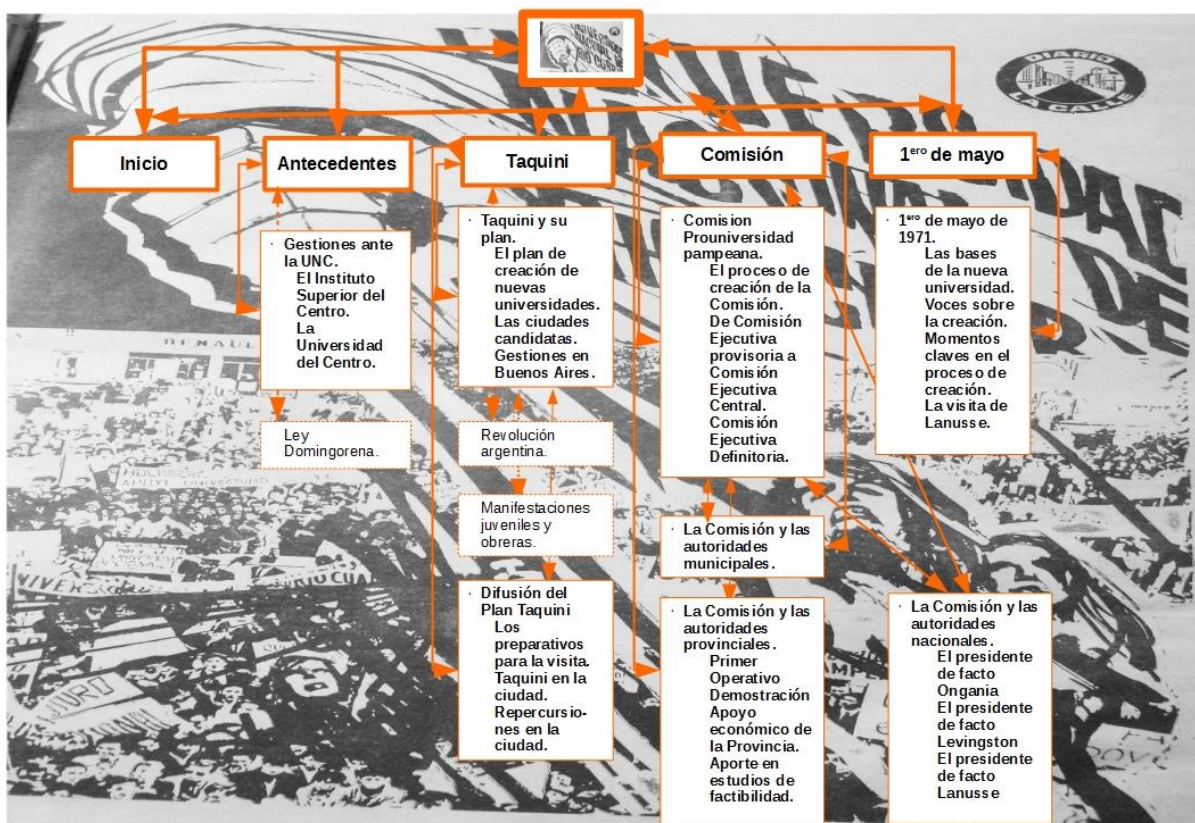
DIARIO LA CALLE

Inicio

Antecedentes

Taquini

Comisión

1$^{ero}$ de mayo

· Gestiones ante la UNC.
El Instituto Superior del Centro.
La Universidad del Centro.

Ley Domingorena.

· Taquini y su plan.
El plan de creación de nuevas universidades.
Las ciudades candidatas.
Gestiones en Buenos Aires.

Revolución argentina.

Manifestaciones juveniles y obreras.

· Difusión del Plan Taquini
Los preparativos para la visita.
Taquini en la ciudad.
Repercusiones en la ciudad.

· Comision Prouniversidad pampeana.
El proceso de creación de la Comisión.
De Comisión Ejecutiva provisoria a Comisión Ejecutiva Central.
Comisión Ejecutiva Definitoria.

· La Comisión y las autoridades municipales.

· La Comisión y las autoridades provinciales.
Primer Operativo Demostración
Apoyo económico de la Provincia.
Aporte en estudios de factibilidad.

· 1$^{ero}$ de mayo de 1971.
Las bases de la nueva universidad.
Voces sobre la creación.
Momentos claves en el proceso de creación.
La visita de Lanusse.

· La Comisión y las autoridades nacionales.
El presidente de facto Ongania
El presidente de facto Levingston
El presidente de facto Lanusse